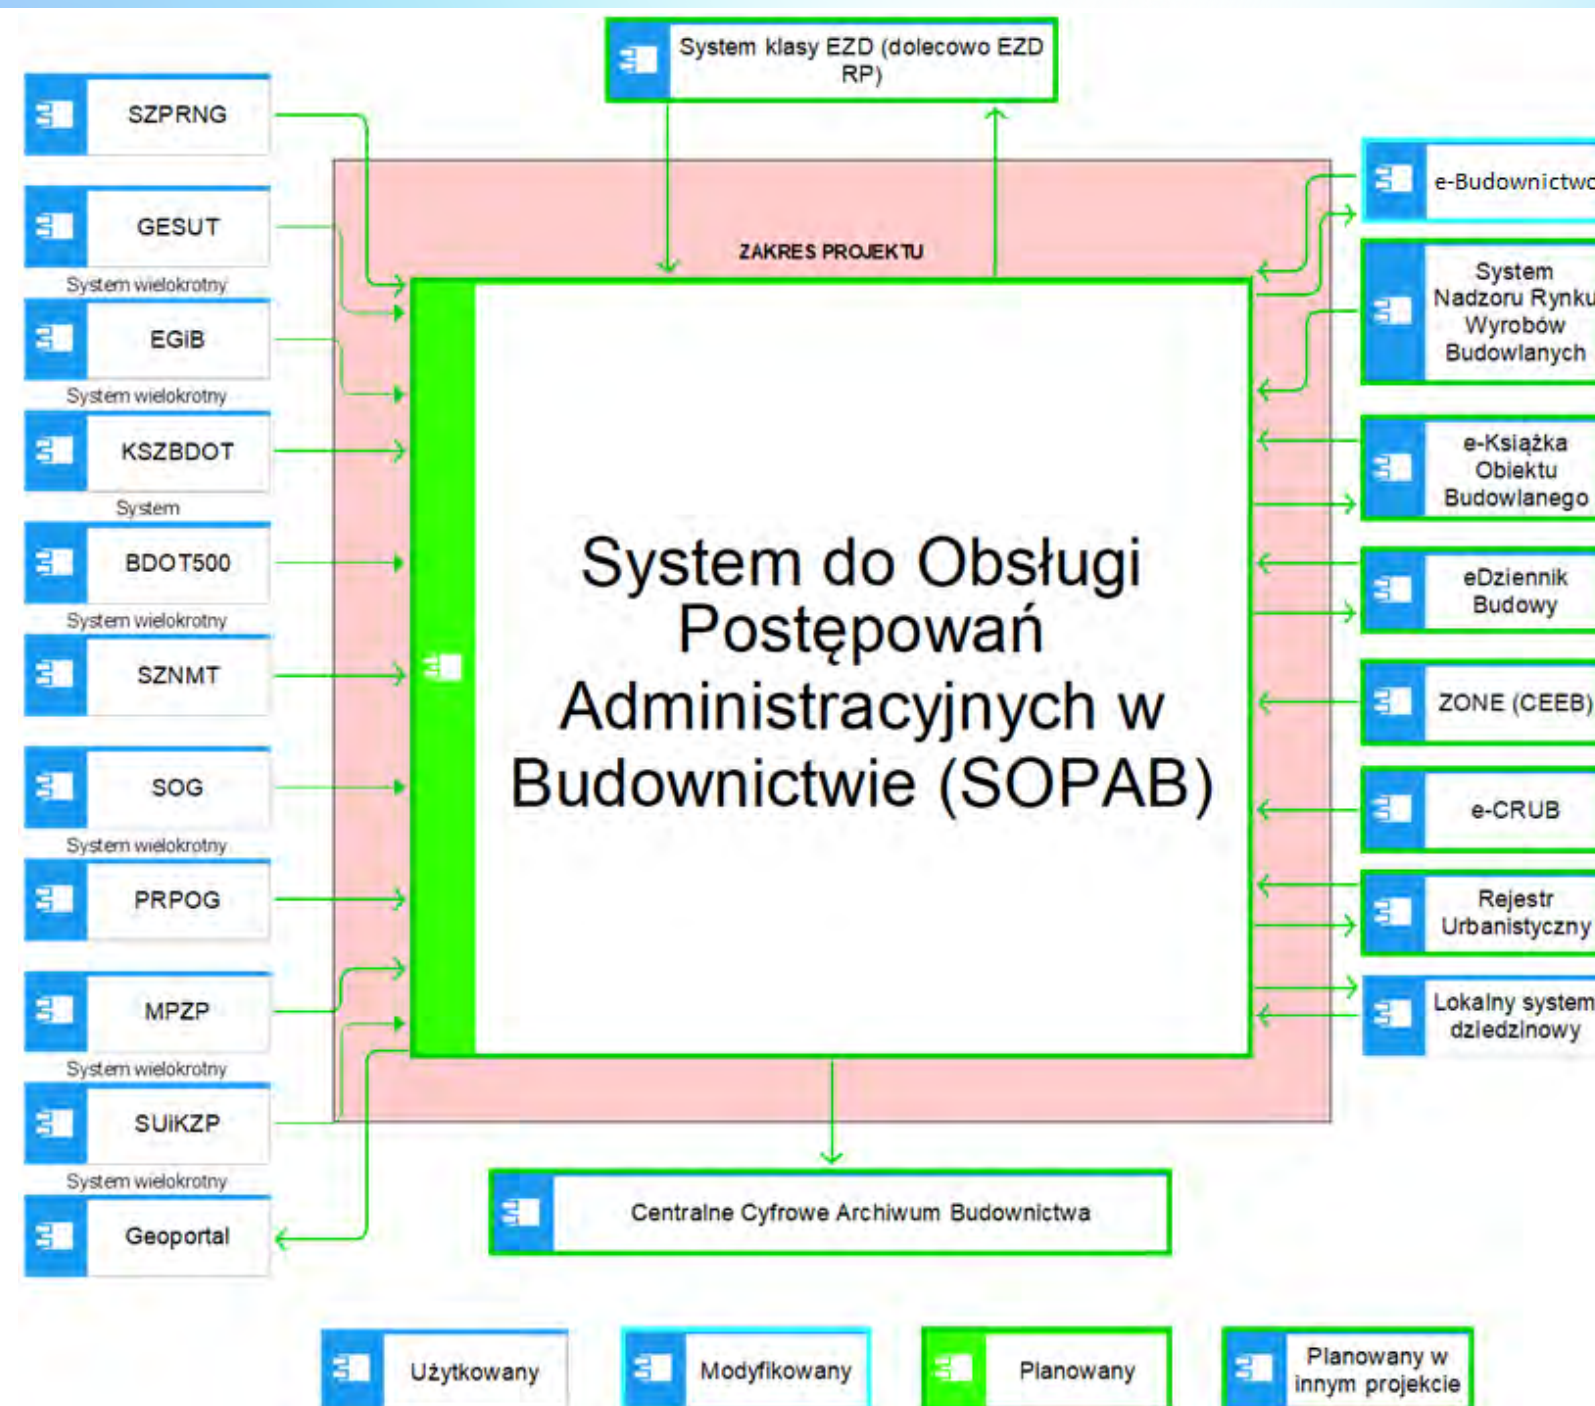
System klasy EZD (dolecowo EZD RP)

SZPRNG

GESUT

System wielokrotny

EGiB

System wielokrotny

KSZBDOT

System

BDOT500

System wielokrotny

SZNMT

SOG

System wielokrotny

PRPOG

MPZP

System wielokrotny

SUiKZP

System wielokrotny

Geoportal

ZAKRES PROJEKTU

System do Obsługi Postępowań Administracyjnych w Budownictwie (SOPAB)

e-Budownictwo

System Nadzoru Rynku Wyrobów Budowlanych

e-Książka Obiektu Budowlanego

eDziennik Budowy

ZONE (CEEB)

e-CRUB

Rejestr Urbanistyczny

Lokalny system dziedzinowy

Centralne Cyfrowe Archiwum Budownictwa

Użytkowany

Modyfikowany

Planowany

Planowany w innym projekcie